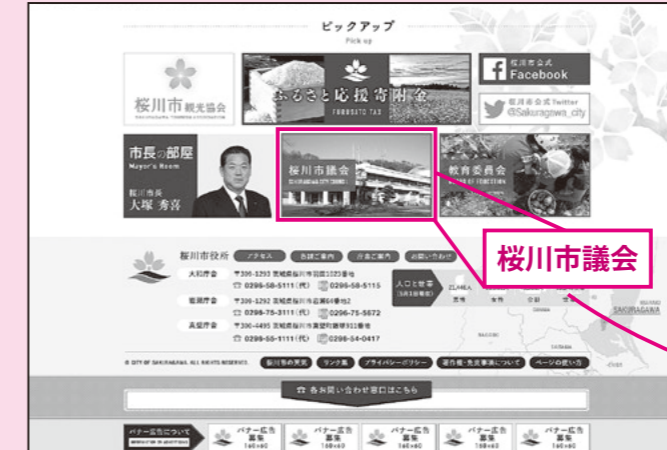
ピックアップ
Pick up

桜川市観光協会
SAKURAGAWA TOURISM ASSOCIATION

ふるさと応援寄附金
FURUSATO TAX

桜川市公式
Facebook

桜川市公式Twitter
@Sakuragawa_city

市長の部屋
Mayor's Room
桜川市長
大塚 秀喜

桜川市議会

教育委員会

桜川市議会

桜川市役所 アクセス 各課ご案内 庁舎ご案内 お問い合わせ

大和庁舎 〒309-1293 茨城県桜川市羽田1023番地
☎ 0296-58-5111(代) 0296-58-5115

岩瀬庁舎 〒309-1292 茨城県桜川市岩瀬64番地2
☎ 0296-75-3111(代) 0296-75-5672

真壁庁舎 〒300-4495 茨城県桜川市真壁町飯塚911番地
☎ 0296-55-1111(代) 0296-54-0417

人口と世帯

SAKURAGAWA

© CITY OF SAKURAGAWA. ALL RIGHTS RESERVED. 桜川市の実態 リンク集 プライバシーポリシー 著作権・免責事項について ページの使い方

各お問い合わせ窓口はこちら

バナー広告について

バナー広告募集

バナー広告募集

バナー広告募集

バナー広告募集

バナー広告募集